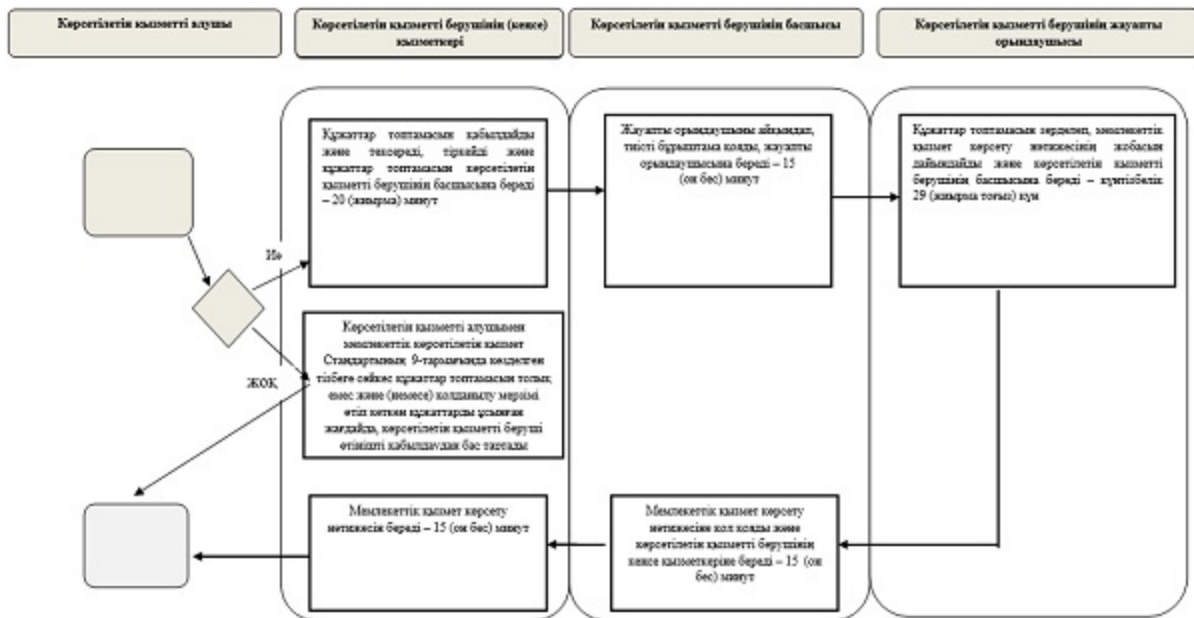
Көрсетілетін қызметті алушы

Көрсетілетін қызметті берушінің (кеңсе) қызметкері

Көрсетілетін қызметті берушінің басшысы

Көрсетілетін қызметті берушінің жауапты орындаушысы

Құжаттар топтамасын қабылдайды және тексереді, тіркейді және құжаттар топтамасын көрсетілетін қызметті берушінің басшысына береді – 20 (жиырма) минут

Жауапты орындаушыны айқындап, тиісті бұрыштама қояды, жауапты орындаушысына береді – 15 (он бес) минут

Құжаттар топтамасын зерделеп, мемлекеттік қызмет көрсету нәтижесінің жобасын дайындайды және көрсетілетін қызметті берушінің басшысына береді – күнтізбелік 29 (жиырма тоғыз) күн

Иә

ЖОҚ

Көрсетілетін қызметті алушымен мемлекеттік көрсетілетін қызмет Стандартының 9-тармағында келдесген тізбеге сәйкес құжаттар топтамасын толық емес және (немесе) қолданылу мерзімі өтіп кеткен құжаттарды ұсынған жағдайда, көрсетілетін қызметті беруші өтінішті қабылдаудан бас тартады

Мемлекеттік қызмет көрсету нәтижесін береді – 15 (он бес) минут

Мемлекеттік қызмет көрсету нәтижесіне қол қояды және көрсетілетін қызметті берушінің кеңсе қызметкеріне береді – 15 (он бес) минут